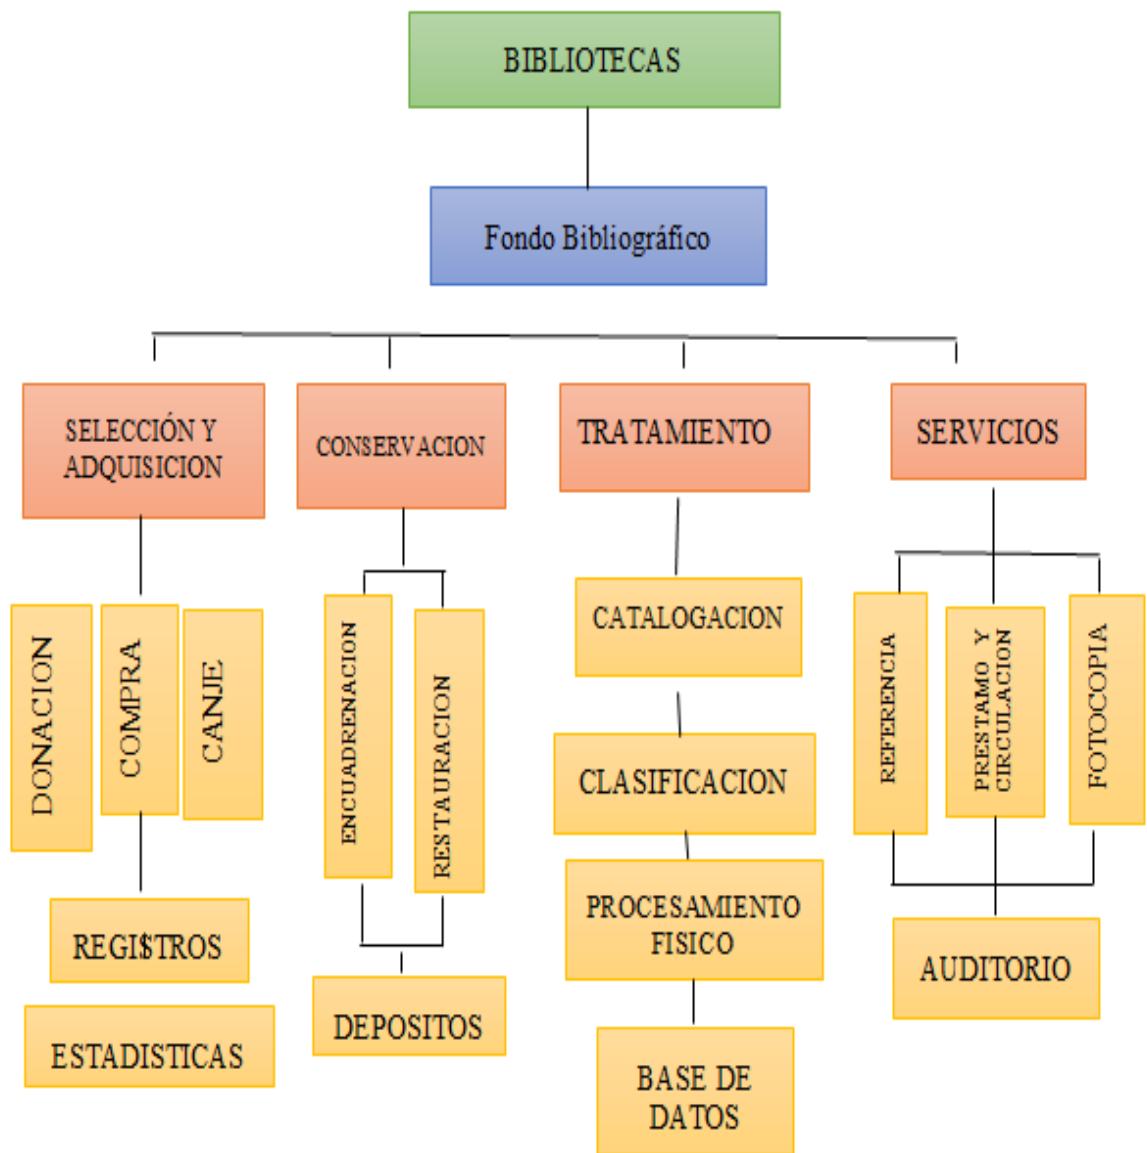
BIBLIOTECAS

Fondo Bibliográfico

SELECCIÓN Y ADQUISICION

CONSERVACION

TRATAMIENTO

SERVICIOS

DONACION

COMPRA

CANJE

REGI$TROS

ESTADISTICAS

ENCUADRENACION

RESTAURACION

DEPOSITOS

CATALOGACION

CLASIFICACION

PROCESAMIENTO FISICO

BASE DE DATOS

REFERENCIA

PRESTAMO Y CIRCULACION

FOTOCOPIA

AUDITORIO